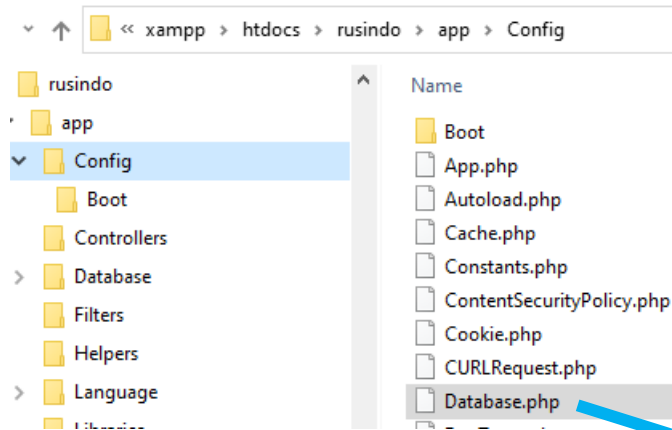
« xampp › htdocs › rusindo › app › Config

rusindo
app
Config
Boot
Controllers
Database
Filters
Helpers
Language
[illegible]

Name
Boot
App.php
Autoload.php
Cache.php
Constants.php
ContentSecurityPolicy.php
Cookie.php
CURLRequest.php
Database.php